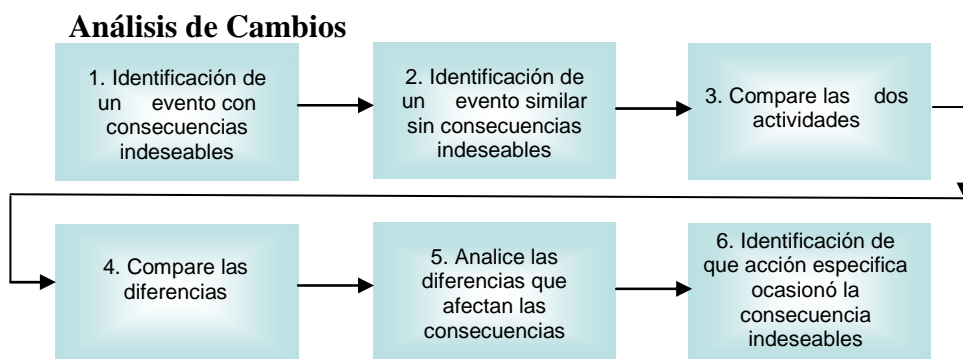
Análisis de Cambios

1. Identificación de un evento con consecuencias indeseables

2. Identificación de un evento similar sin consecuencias indeseables

3. Compare las dos actividades

4. Compare las diferencias

5. Analice las diferencias que afectan las consecuencias

6. Identificación de que acción especifica ocasionó la consecuencia indeseables